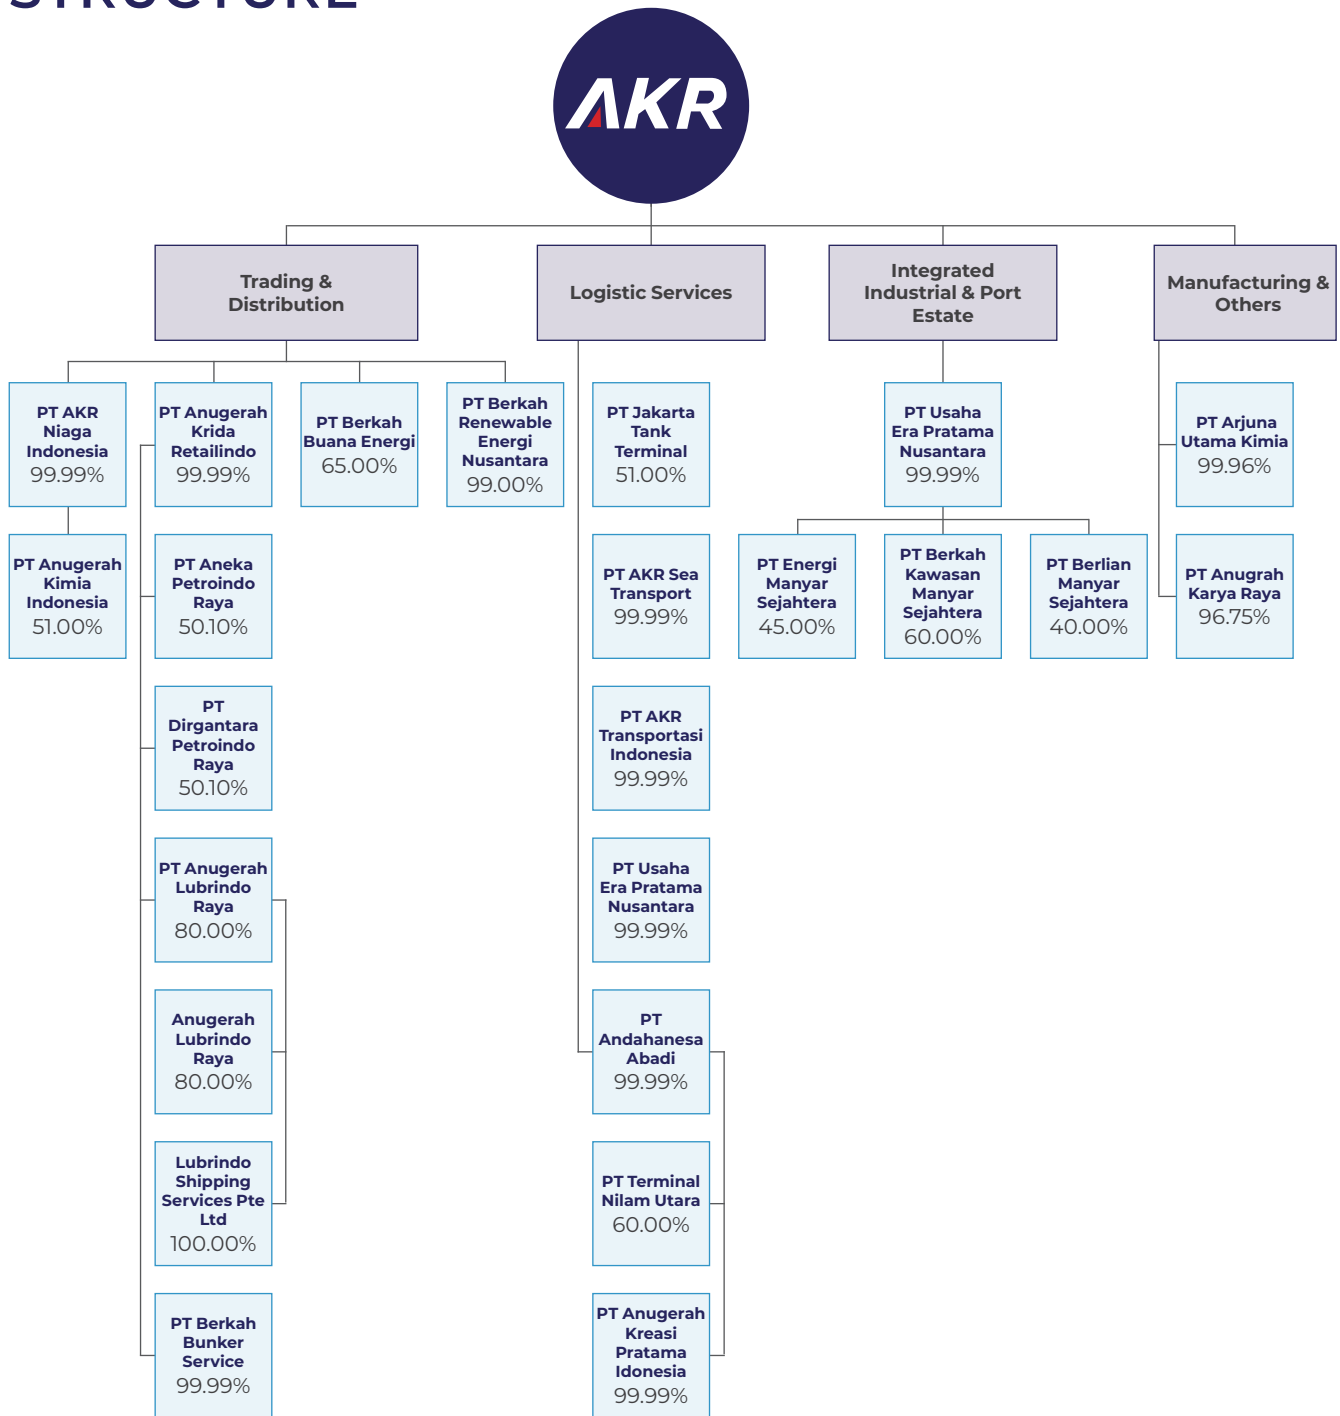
STRUCTURE

AKR

Trading & Distribution

Logistic Services

Integrated Industrial & Port Estate

Manufacturing & Others

PT AKR Niaga Indonesia 99.99%

PT Anugerah Kimia Indonesia 51.00%

PT Anugerah Krida Retailindo 99.99%

PT Aneka Petroindo Raya 50.10%

PT Dirgantara Petroindo Raya 50.10%

PT Anugerah Lubrindo Raya 80.00%

Anugerah Lubrindo Raya 80.00%

Lubrindo Shipping Services Pte Ltd 100.00%

PT Berkah Bunker Service 99.99%

PT Berkah Buana Energi 65.00%

PT Berkah Renewable Energi Nusantara 99.00%

PT Jakarta Tank Terminal 51.00%

PT AKR Sea Transport 99.99%

PT AKR Transportasi Indonesia 99.99%

PT Usaha Era Pratama Nusantara 99.99%

PT Andahanesa Abadi 99.99%

PT Terminal Nilam Utara 60.00%

PT Anugerah Kreasi Pratama Idonesia 99.99%

PT Usaha Era Pratama Nusantara 99.99%

PT Energi Manyar Sejahtera 45.00%

PT Berkah Kawasan Manyar Sejahtera 60.00%

PT Berlian Manyar Sejahtera 40.00%

PT Arjuna Utama Kimia 99.96%

PT Anugrah Karya Raya 96.75%